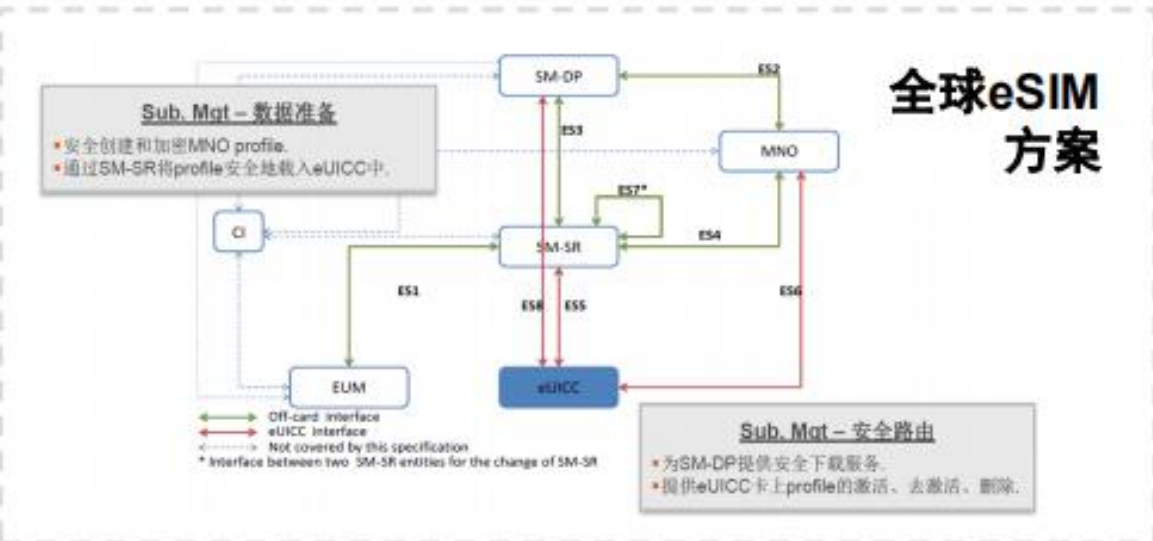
全球eSIM 方案

Sub. Mgt – 数据准备
▪安全创建和加密MNO profile.
▪通过SM-SR将profile安全地载入eUICC中.

SM-DP

ES2

ES3

MNO

ES7*

CI

SM-SR

ES4

ES1

ES8

ES5

ES6

EUM

eUICC

Off-card Interface
eUICC Interface
Not covered by this specification
* Interface between two SM-SR entities for the change of SM-SR

Sub. Mgt – 安全路由
▪为SM-DP提供安全下载服务.
▪提供eUICC卡上profile的激活、去激活、删除.